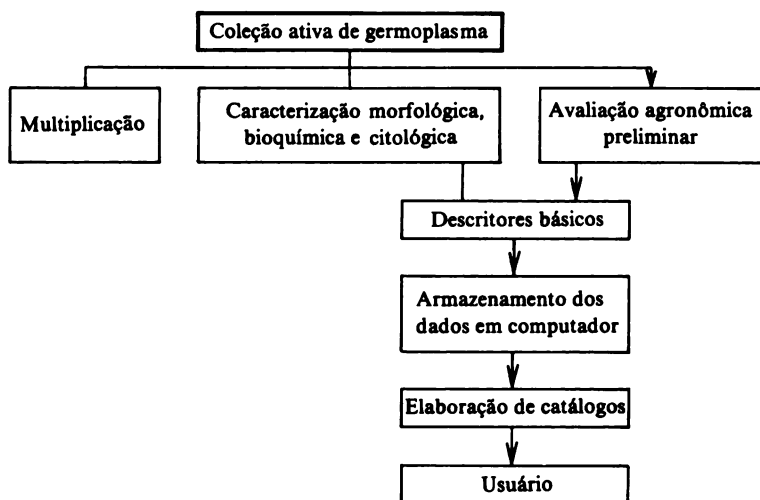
Coleção ativa de germoplasma

Multiplicação

Caracterização morfológica, bioquímica e citológica

Avaliação agronômica preliminar

Descritores básicos

Armazenamento dos dados em computador

Elaboração de catálogos

Usuário